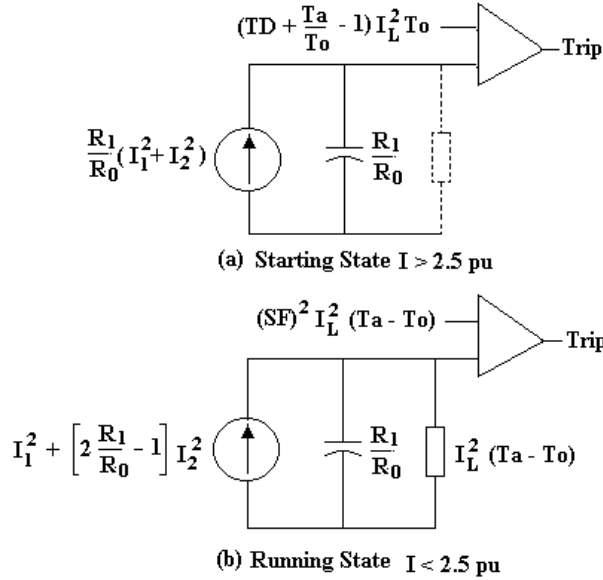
$(TD + \frac{Ta}{To} - 1) I_L^2 To$

Trip

$\frac{R_1}{R_0}(I_1^2 + I_2^2)$

$\frac{R_1}{R_0}$

(a) Starting State I > 2.5 pu

$(SF)^2 I_L^2 (Ta - To)$

Trip

$I_1^2 + \left[2\frac{R_1}{R_0} - 1\right] I_2^2$

$\frac{R_1}{R_0}$

$I_L^2 (Ta - To)$

(b) Running State I < 2.5 pu